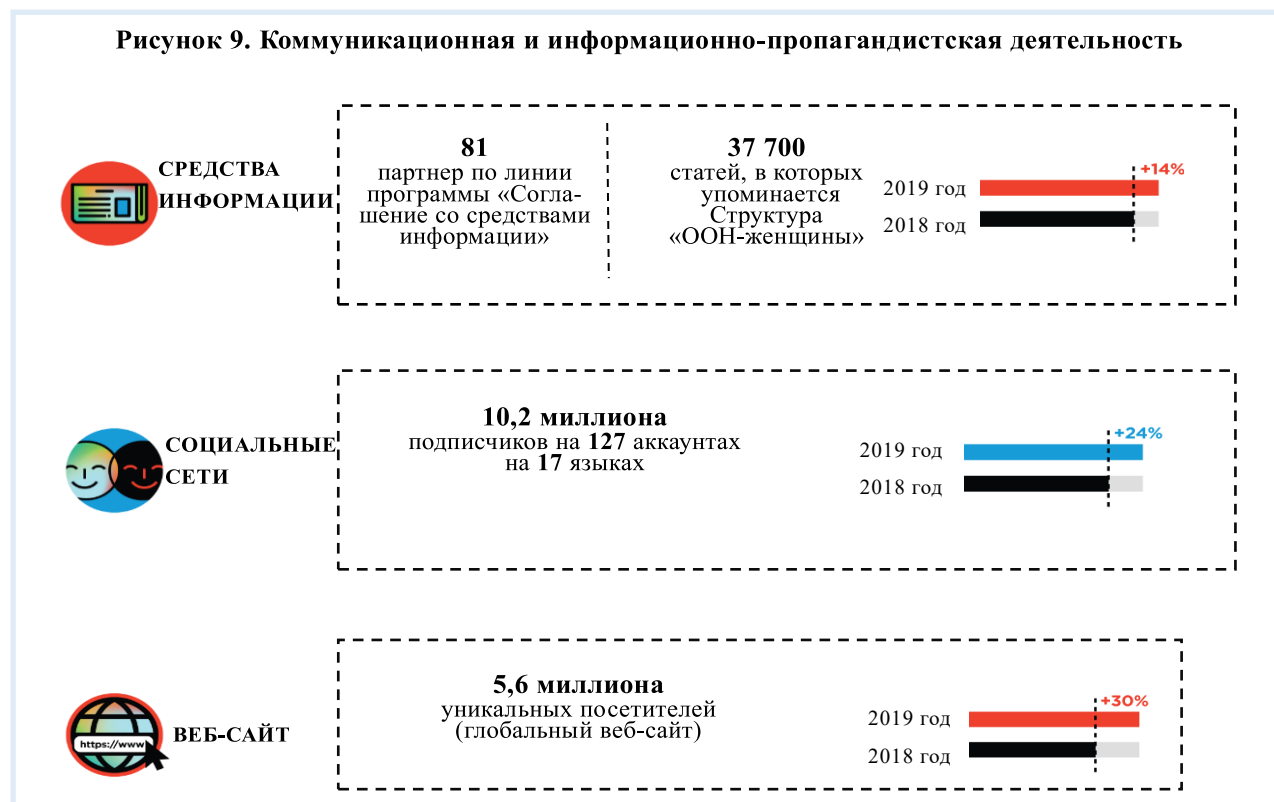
Рисунок 9. Коммуникационная и информационно-пропагандистская деятельность

СРЕДСТВА ИНФОРМАЦИИ

81
партнер по линии программы «Соглашение со средствами информации»

37 700
статей, в которых упоминается Структура «ООН-женщины»

+14%
2019 год
2018 год

СОЦИАЛЬНЫЕ СЕТИ

10,2 миллиона
подписчиков на 127 аккаунтах на 17 языках

+24%
2019 год
2018 год

https://www

ВЕБ-САЙТ

5,6 миллиона
уникальных посетителей (глобальный веб-сайт)

+30%
2019 год
2018 год